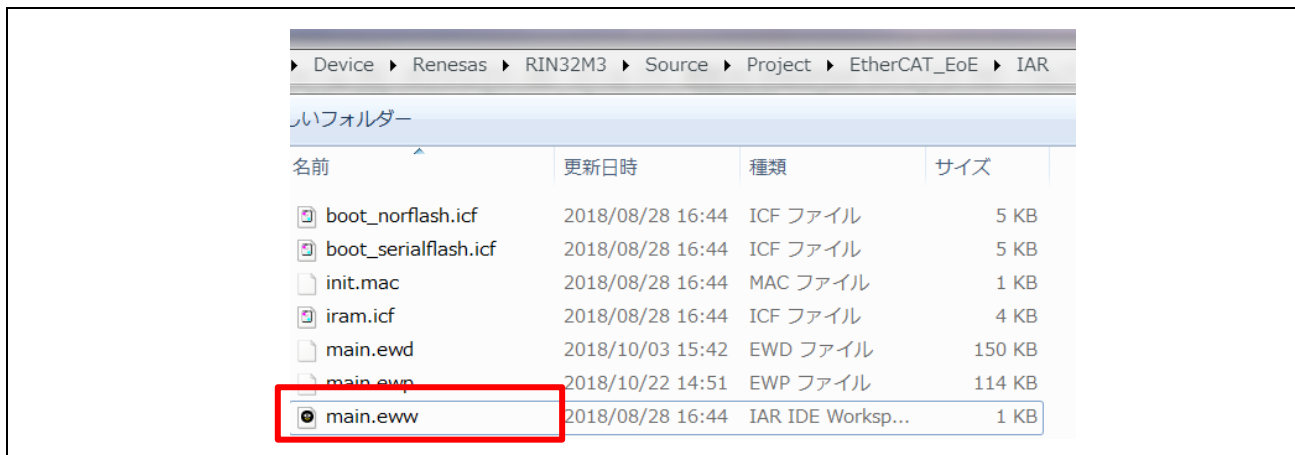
▸ Device ▸ Renesas ▸ RIN32M3 ▸ Source ▸ Project ▸ EtherCAT_EoE ▸ IAR

しいフォルダー

| 名前 | 更新日時 | 種類 | サイズ |
|---|---|---|---|
| boot_norflash.icf | 2018/08/28 16:44 | ICF ファイル | 5 KB |
| boot_serialflash.icf | 2018/08/28 16:44 | ICF ファイル | 5 KB |
| init.mac | 2018/08/28 16:44 | MAC ファイル | 1 KB |
| iram.icf | 2018/08/28 16:44 | ICF ファイル | 4 KB |
| main.ewd | 2018/10/03 15:42 | EWD ファイル | 150 KB |
| main.ewp | 2018/10/22 14:51 | EWP ファイル | 114 KB |
| main.eww | 2018/08/28 16:44 | IAR IDE Worksp... | 1 KB |